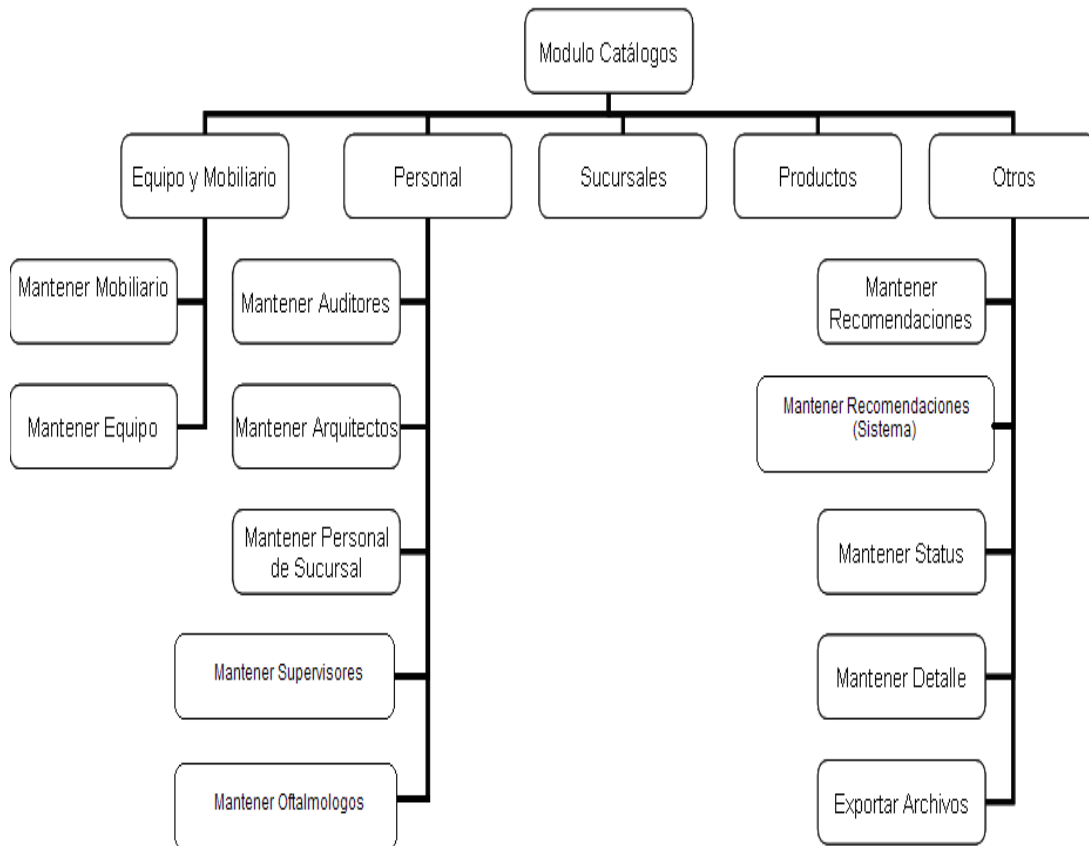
Modulo Catálogos

Equipo y Mobiliario

Personal

Sucursales

Productos

Otros

Mantener Mobiliario

Mantener Equipo

Mantener Auditores

Mantener Arquitectos

Mantener Personal de Sucursal

Mantener Supervisores

Mantener Oftalmologos

Mantener Recomendaciones

Mantener Recomendaciones (Sistema)

Mantener Status

Mantener Detalle

Exportar Archivos